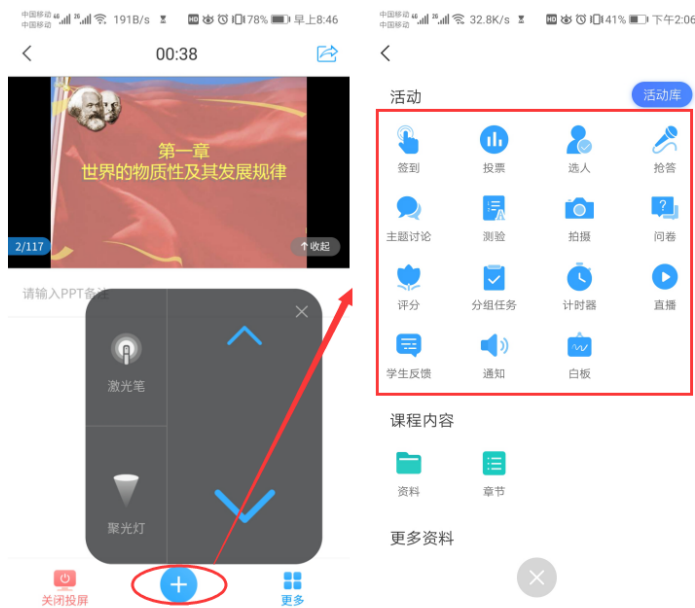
中国移动 中国移动 191B/s 78% 早上8:46

00:38

第一章
世界的物质性及其发展规律

2/117

收起

请输入PPT备注

激光笔

聚光灯

关闭投屏

更多

中国移动 中国移动 32.8K/s 41% 下午2:06

活动

活动库

签到
投票
选人
抢答
主题讨论
测验
拍摄
问卷
评分
分组任务
计时器
直播
学生反馈
通知
白板

课程内容

资料
章节

更多资料